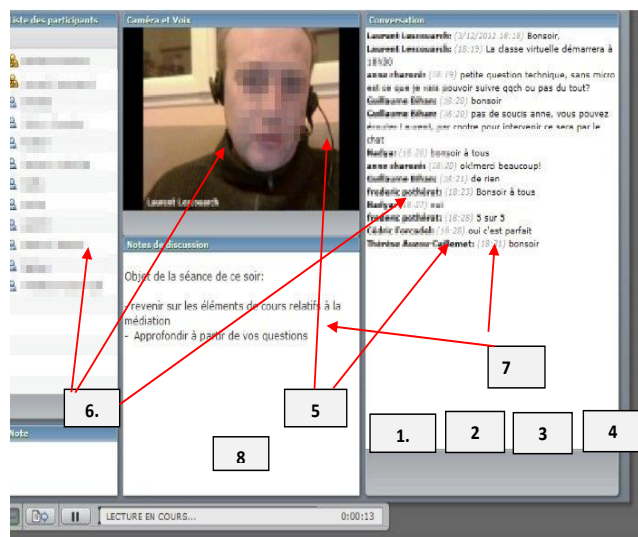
Liste des participants

Caméra et Voix

Laurent Lassouarch

Conversation

Laurent Lassouarch: (3/12/2012 18:18) Bonsoir,
Laurent Lassouarch: (18:19) La classe virtuelle démarrera à 18h30
anne charasis: (18:19) petite question technique, sans micro est ce que je vais pouvoir suivre qqch ou pas du tout?
Guillaume Bihan: (18:20) bonsoir
Guillaume Bihan: (18:20) pas de soucis anne, vous pouvez écouter Laurent, par contre pour intervenir ce sera par le chat
Nadya: (18:20) bonsoir à tous
anne charasis: (18:20) ok!merci beaucoup!
Guillaume Bihan: (18:21) de rien
Frederic pothérat: (18:23) Bonsoir à tous
Nadya: (18:27) oui
frederic pothérat: (18:28) 5 sur 5
Cédric Forcadell: (18:28) oui c'est parfait
Thérèse Aucou-Caillemet: (18:31) bonsoir

Notes de discussion

Objet de la séance de ce soir:

- revenir sur les éléments de cours relatifs à la médiation
- Approfondir à partir de vos questions

Note

6.

5

7

1.

2

3

4

8

LECTURE EN COURS...

0:00:13